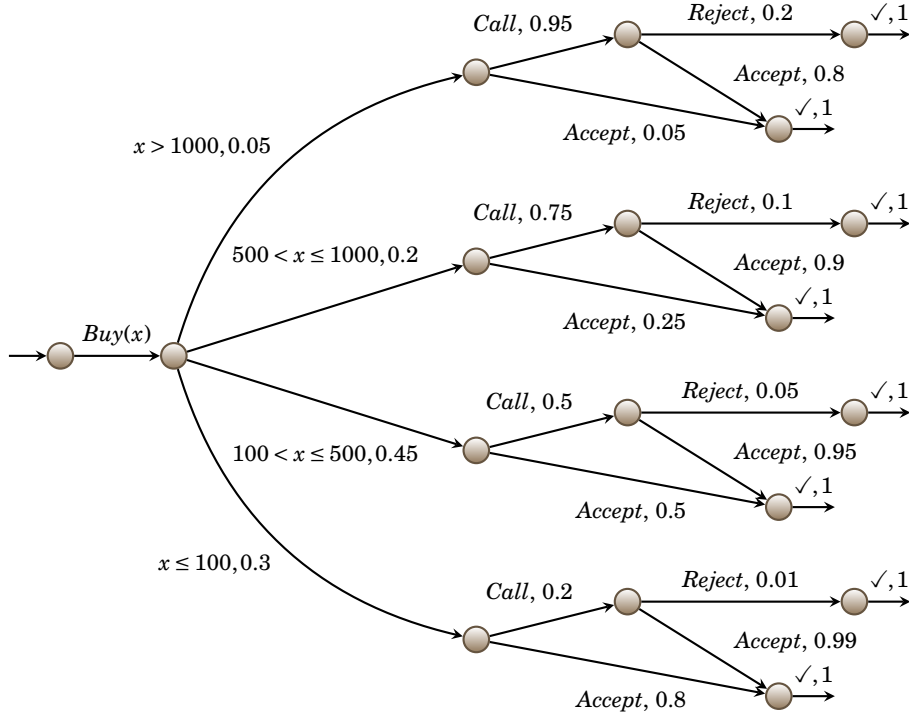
$Buy(x)$

$x > 1000, 0.05$

$Call$, 0.95

$Reject$, 0.2

$\checkmark, 1$

$Accept$, 0.8

$\checkmark, 1$

$Accept$, 0.05

$500 < x \leq 1000, 0.2$

$Call$, 0.75

$Reject$, 0.1

$\checkmark, 1$

$Accept$, 0.9

$\checkmark, 1$

$Accept$, 0.25

$100 < x \leq 500, 0.45$

$Call$, 0.5

$Reject$, 0.05

$\checkmark, 1$

$Accept$, 0.95

$\checkmark, 1$

$Accept$, 0.5

$x \leq 100, 0.3$

$Call$, 0.2

$Reject$, 0.01

$\checkmark, 1$

$Accept$, 0.99

$\checkmark, 1$

$Accept$, 0.8